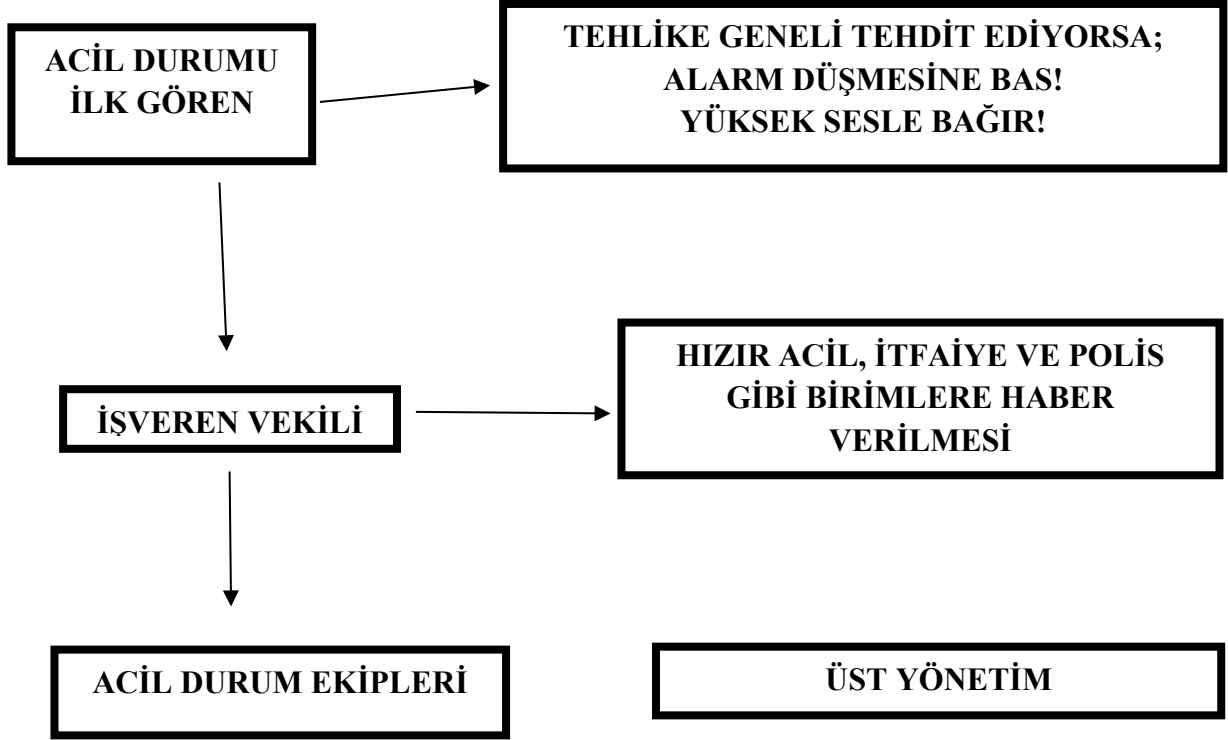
ACİL DURUMU İLK GÖREN

TEHLİKE GENELİ TEHDİT EDİYORSA; ALARM DÜŞMESİNE BAS! YÜKSEK SESLE BAĞIR!

İŞVEREN VEKİLİ

HIZIR ACİL, İTFAİYE VE POLİS GİBİ BİRİMLERE HABER VERİLMESİ

ACİL DURUM EKİPLERİ

ÜST YÖNETİM